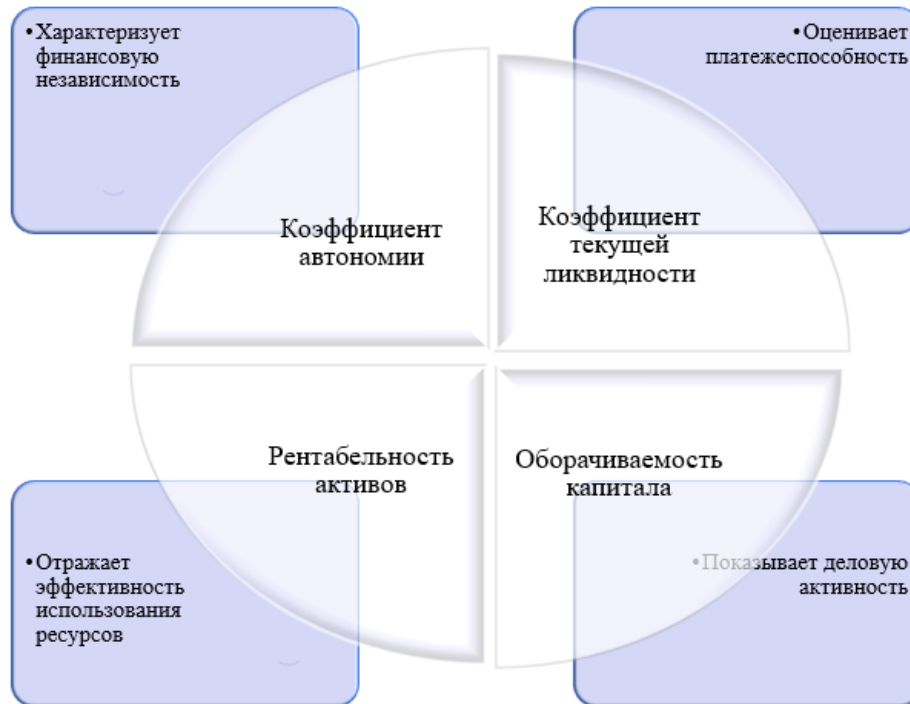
•Характеризует финансовую независимость

•Оценивает платежеспособность

Коэффициент автономии

Коэффициент текущей ликвидности

Рентабельность активов

Оборачиваемость капитала

•Отражает эффективность использования ресурсов

•Показывает деловую активность